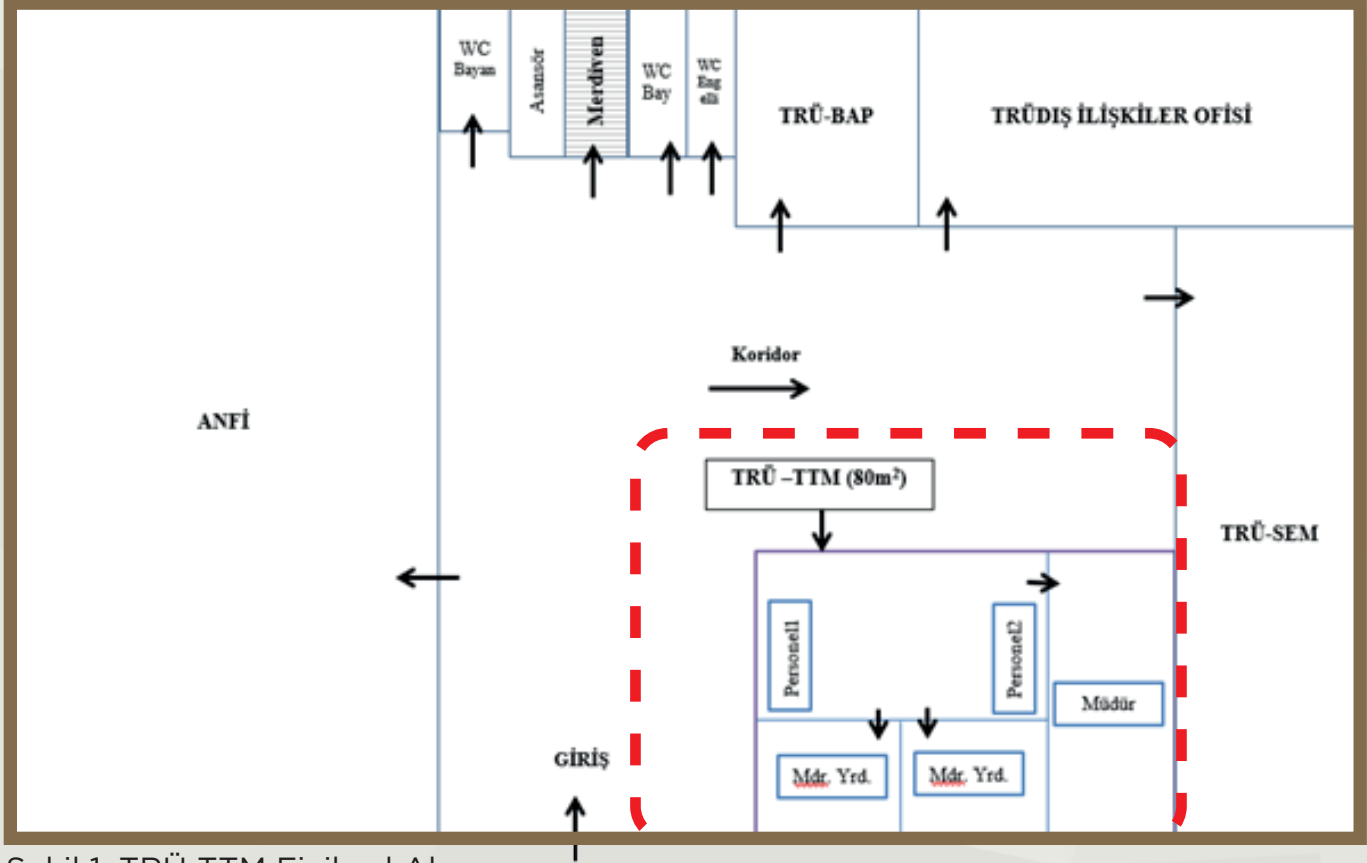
WC Bayan

Asansör

Merdiven

WC Bay

WC Engelli

TRÜ-BAP

TRÜDIŞ İLİŞKİLER OFİSİ

Koridor

ANFİ

TRÜ –TTM (80m²)

TRÜ-SEM

Personel1

Personel2

Müdür

Mdr. Yrd.

Mdr. Yrd.

GİRİŞ

Şekil 1. TRÜ-TTM Fiziksel Al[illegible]